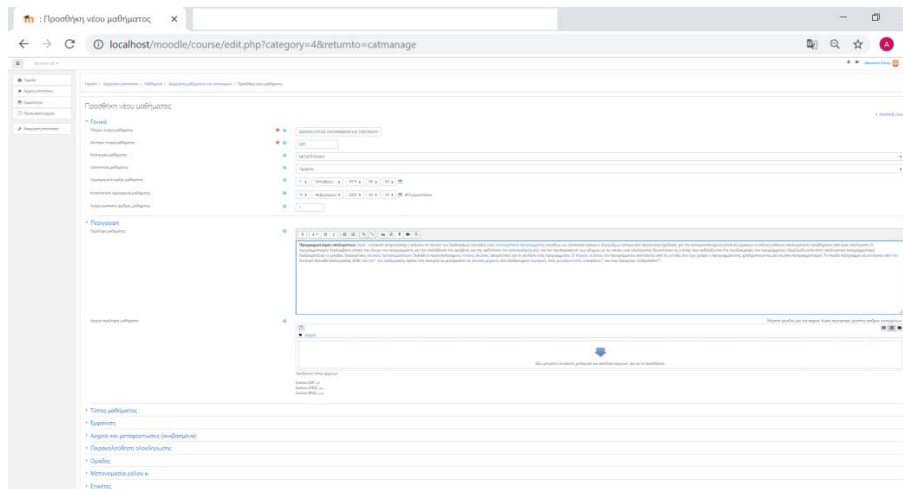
: Προσθήκη νέου μαθήματος ×

localhost/moodle/course/edit.php?category=4&returnto=catmanage

A

Προσθήκη νέου μαθήματος

Γενικά

Περιγραφή

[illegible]

Τύπος μαθήματος

Εμφάνιση

Αρχεία και μεταφορτώσεις (αναβαθμίσεις)

Παρακολούθηση ολοκλήρωσης

Ομάδες

Μετονομασία ρόλου

Ετικέτες